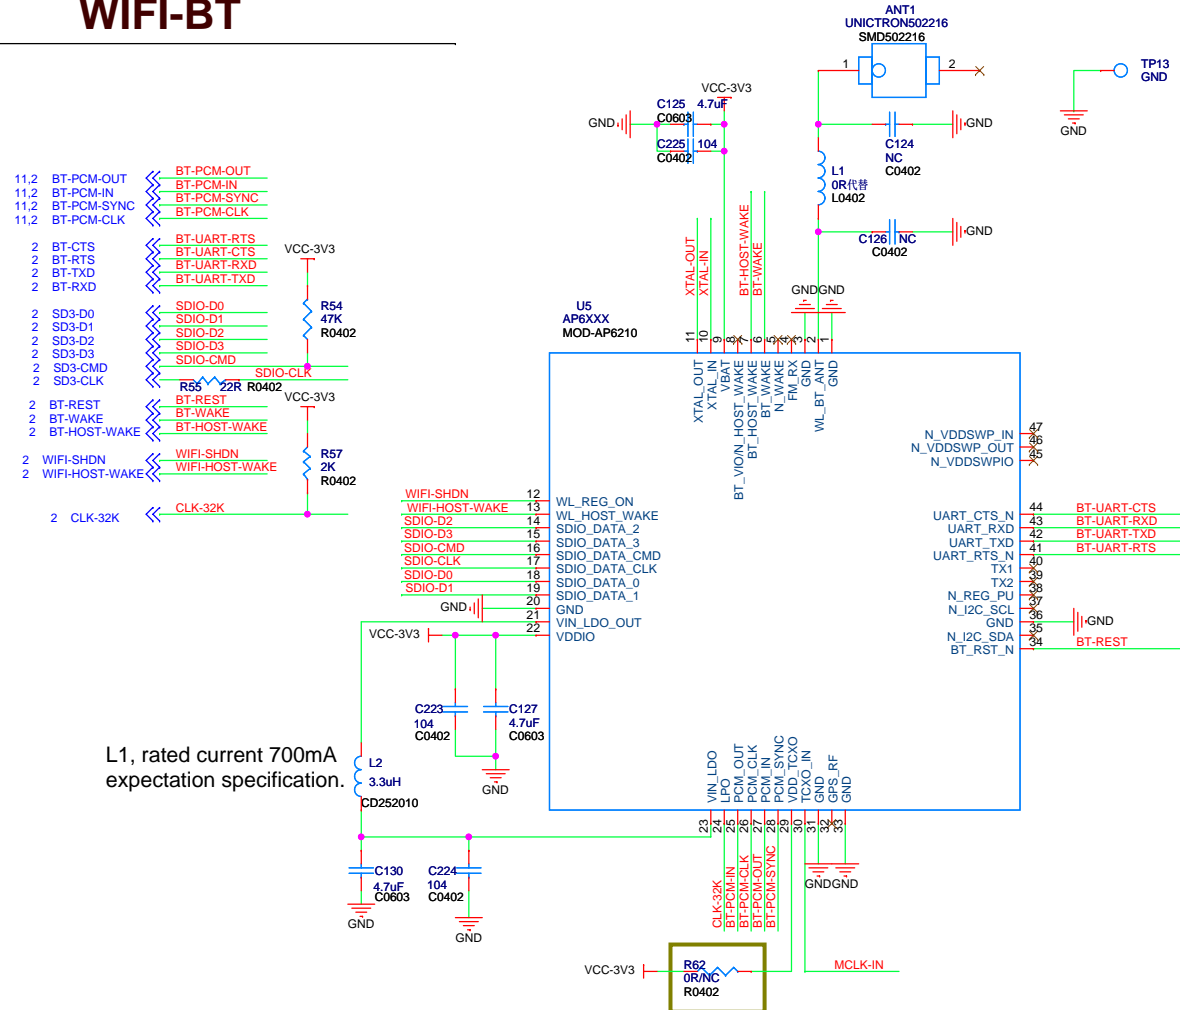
WIFI-BT

ANT1
UNICTRON502216
SMD502216
1
2

TP13
GND
GND

VCC-3V3
C125 4.7uF
C0603
GND
C225 104
C0402
GND
C124
NC
C0402
L1
0R代替
L0402
C126 NC
C0402
GND

11,2 BT-PCM-OUT
11,2 BT-PCM-IN
11,2 BT-PCM-SYNC
11,2 BT-PCM-CLK
BT-PCM-OUT
BT-PCM-IN
BT-PCM-SYNC
BT-PCM-CLK

2 BT-CTS
2 BT-RTS
2 BT-TXD
2 BT-RXD
BT-UART-RTS
BT-UART-CTS
BT-UART-RXD
BT-UART-TXD
VCC-3V3
R54
47K
R0402

2 SD3-D0
2 SD3-D1
2 SD3-D2
2 SD3-D3
2 SD3-CMD
2 SD3-CLK
SDIO-D0
SDIO-D1
SDIO-D2
SDIO-D3
SDIO-CMD
SDIO-CLK
R55 22R R0402

2 BT-REST
2 BT-WAKE
2 BT-HOST-WAKE
BT-REST
BT-WAKE
BT-HOST-WAKE
VCC-3V3
R57
2K
R0402

2 WIFI-SHDN
2 WIFI-HOST-WAKE
WIFI-SHDN
WIFI-HOST-WAKE

2 CLK-32K
CLK-32K

XTAL-OUT
XTAL-IN
BT-HOST-WAKE
BT-WAKE
GND GND

U5
AP6XXX
MOD-AP6210

11 10 9 8 7 6 5 4 3 2 1
XTAL_OUT
XTAL_IN
VBAT
BT_VIO/N_HOST_WAKE
BT_HOST_WAKE
BT_WAKE
N_WAKE
FM_RX
GND
WL_BT_ANT
GND

N_VDDSWP_IN 47
N_VDDSWP_OUT 46
N_VDDSWPIO 45

WIFI-SHDN 12 WL_REG_ON
WIFI-HOST-WAKE 13 WL_HOST_WAKE
SDIO-D2 14 SDIO_DATA_2
SDIO-D3 15 SDIO_DATA_3
SDIO-CMD 16 SDIO_DATA_CMD
SDIO-CLK 17 SDIO_DATA_CLK
SDIO-D0 18 SDIO_DATA_0
SDIO-D1 19 SDIO_DATA_1
GND 20 GND
21 VIN_LDO_OUT
VCC-3V3 22 VDDIO

UART_CTS_N 44 BT-UART-CTS
UART_RXD 43 BT-UART-RXD
UART_TXD 42 BT-UART-TXD
UART_RTS_N 41 BT-UART-RTS
TX1 40
TX2 39
N_REG_PU 38
N_I2C_SCL 37
GND 36 GND
N_I2C_SDA 35
BT_RST_N 34 BT-REST

C223 104 C0402
C127 4.7uF C0603
GND

L1, rated current 700mA expectation specification.
L2
3.3uH
CD252010

VIN_LDO
LPO
PCM_OUT
PCM_CLK
PCM_IN
PCM_SYNC
VDD_TCXO
TCXO_IN
GND
GPS_RF
GND
23 24 25 26 27 28 29 30 31 32 33

C130
4.7uF
C0603
GND
C224
104
C0402
GND

CLK-32K
BT-PCM-IN
BT-PCM-CLK
BT-PCM-OUT
BT-PCM-SYNC
GND GND

VCC-3V3
R62
0R/NC
R0402
MCLK-IN